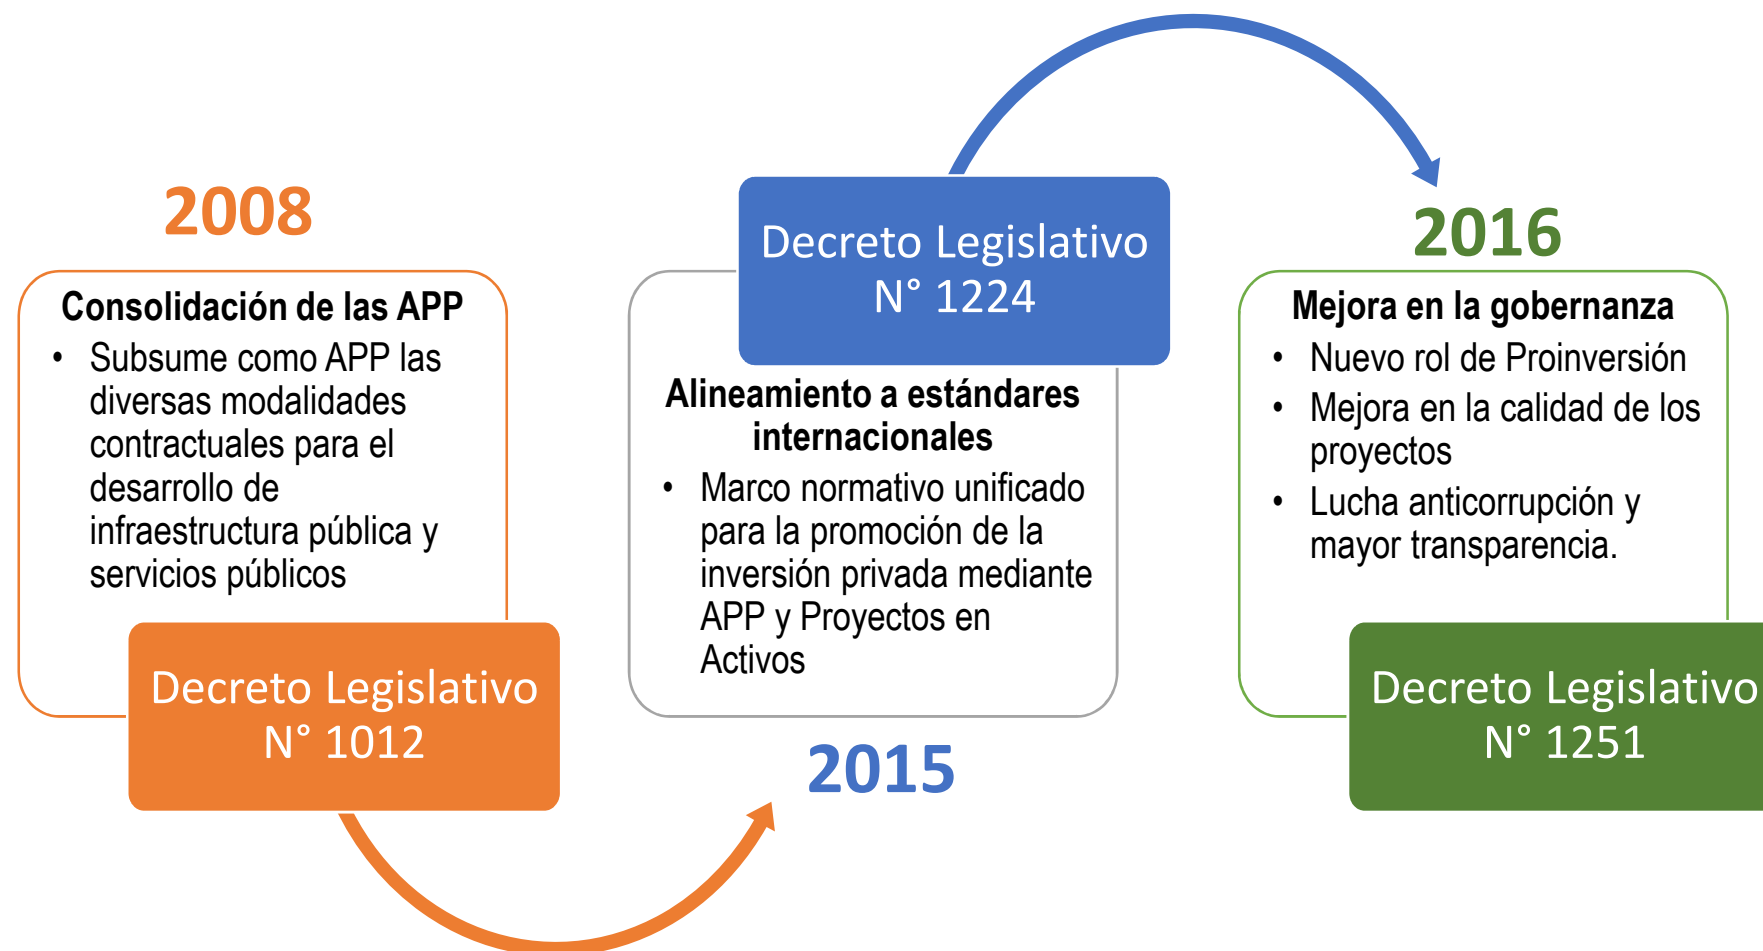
2008

Consolidación de las APP

- Subsume como APP las diversas modalidades contractuales para el desarrollo de infraestructura pública y servicios públicos

Decreto Legislativo N° 1012

Decreto Legislativo N° 1224

Alineamiento a estándares internacionales

- Marco normativo unificado para la promoción de la inversión privada mediante APP y Proyectos en Activos

2015

2016

Mejora en la gobernanza

- Nuevo rol de Proinversión
- Mejora en la calidad de los proyectos
- Lucha anticorrupción y mayor transparencia.

Decreto Legislativo N° 1251